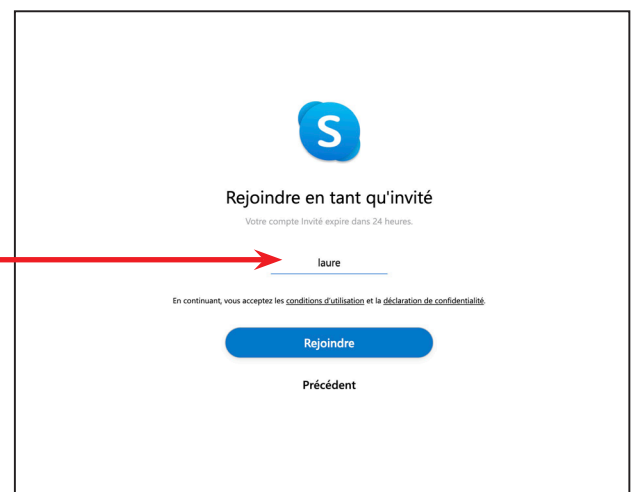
S

Rejoindre en tant qu'invité

Votre compte Invité expire dans 24 heures.

laure

En continuant, vous acceptez les conditions d'utilisation et la déclaration de confidentialité.

Rejoindre

Précédent